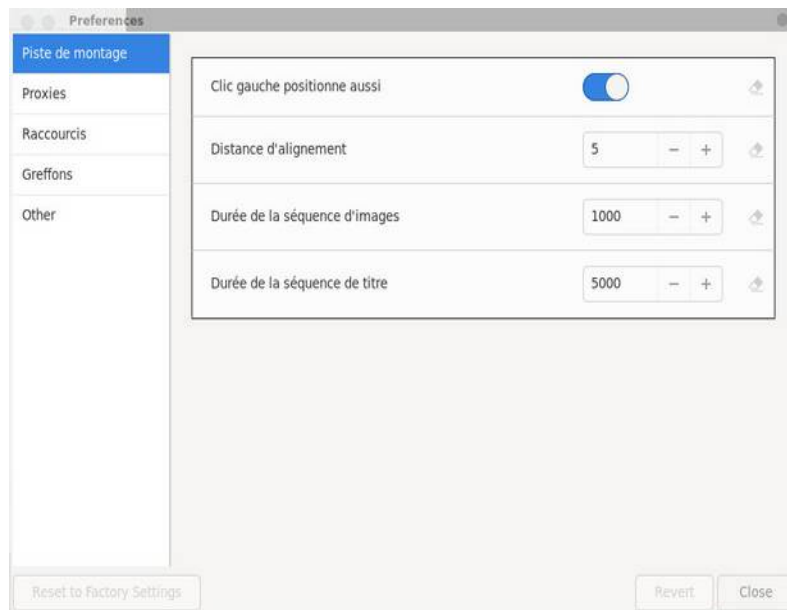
Preferences

Piste de montage
Proxies
Raccourcis
Greffons
Other

Clic gauche positionne aussi

Distance d'alignement
5
−
+

Durée de la séquence d'images
1000
−
+

Durée de la séquence de titre
5000
−
+

Reset to Factory Settings
Revert
Close